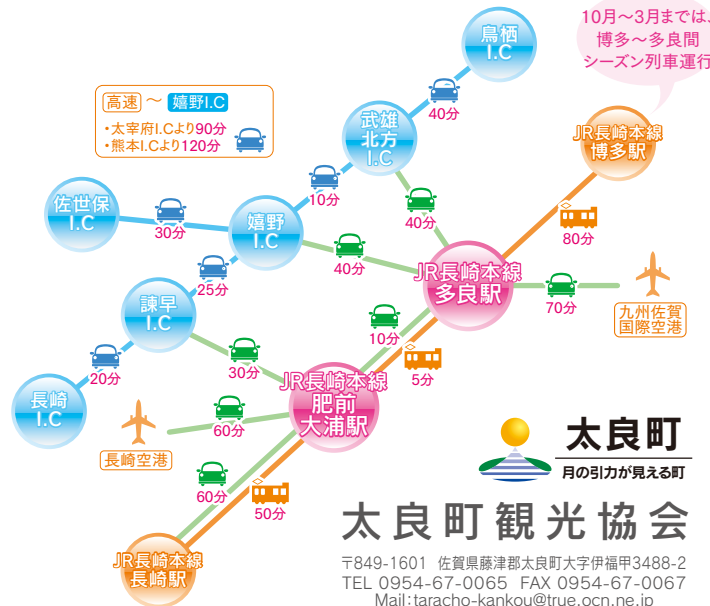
10月～3月までは、
博多～多良間
シーズン列車運行

鳥栖
I.C

40分

高速 ～ 嬉野I.C
・太宰府I.Cより90分
・熊本I.Cより120分

武雄
北方
I.C

JR長崎本線
博多駅

10分

40分

80分

佐世保
I.C

30分

嬉野
I.C

40分

JR長崎本線
多良駅

70分

九州佐賀
国際空港

25分

諫早
I.C

10分

5分

20分

30分

JR長崎本線
肥前
大浦駅

長崎
I.C

60分

長崎空港

太良町
月の引力が見える町

60分

50分

太良町観光協会

JR長崎本線
長崎駅

〒849-1601 佐賀県藤津郡太良町大字伊福甲3488-2
TEL 0954-67-0065 FAX 0954-67-0067
Mail:taracho-kankou@true.ocn.ne.jp